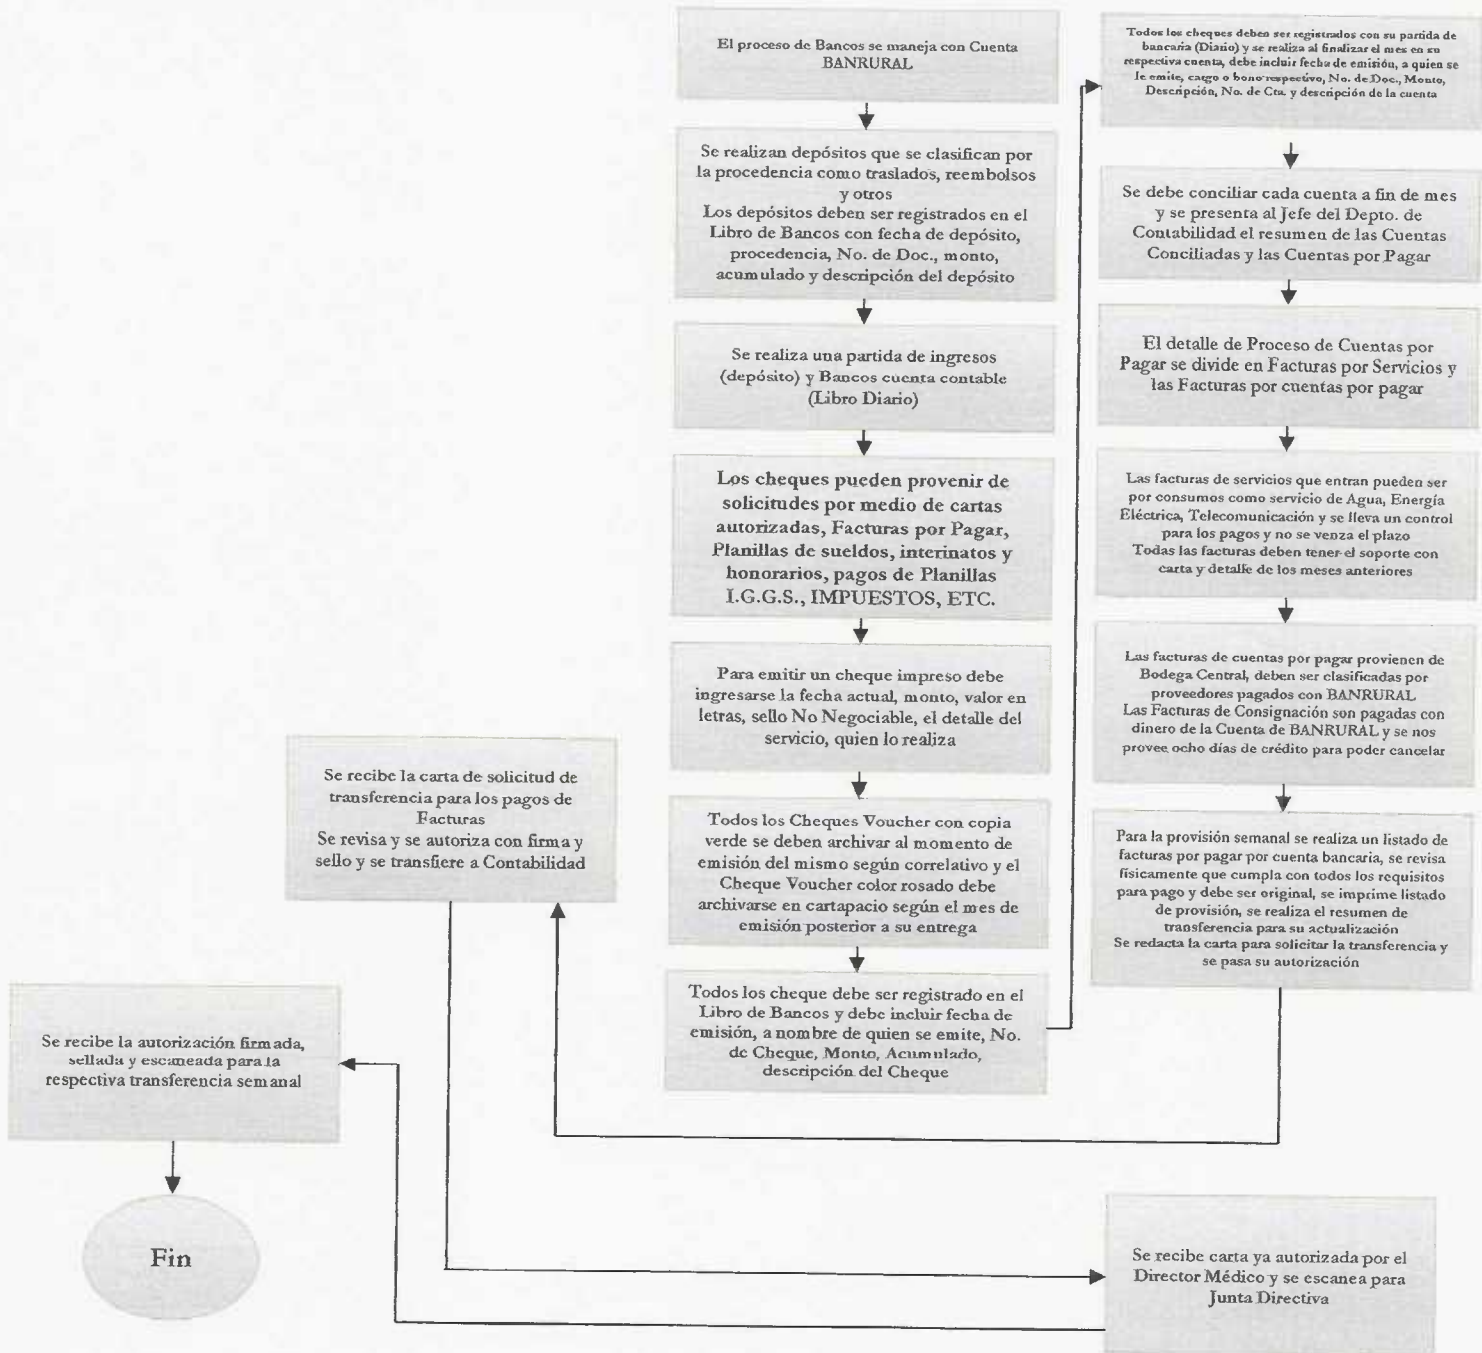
El proceso de Bancos se maneja con Cuenta BANRURAL

Se realizan depósitos que se clasifican por la procedencia como traslados, reembolsos y otros
Los depósitos deben ser registrados en el Libro de Bancos con fecha de depósito, procedencia, No. de Doc., monto, acumulado y descripción del depósito

Se realiza una partida de ingresos (depósito) y Bancos cuenta contable (Libro Diario)

Los cheques pueden provenir de solicitudes por medio de cartas autorizadas, Facturas por Pagar, Planillas de sueldos, interinatos y honorarios, pagos de Planillas I.G.G.S., IMPUESTOS, ETC.

Para emitir un cheque impreso debe ingresarse la fecha actual, monto, valor en letras, sello No Negociable, el detalle del servicio, quien lo realiza

Todos los Cheques Voucher con copia verde se deben archivar al momento de emisión del mismo según correlativo y el Cheque Voucher color rosado debe archivarse en cartapacio según el mes de emisión posterior a su entrega

Todos los cheque debe ser registrado en el Libro de Bancos y debe incluir fecha de emisión, a nombre de quien se emite, No. de Cheque, Monto, Acumulado, descripción del Cheque

Todos los cheques deben ser registrados con su partida de bancaria (Diario) y se realiza al finalizar el mes en su respectiva cuenta, debe incluir fecha de emisión, a quien se le emite, cargo o bono respectivo, No. de Doc., Monto, Descripción, No. de Cta. y descripción de la cuenta

Se debe conciliar cada cuenta a fin de mes y se presenta al Jefe del Depto. de Contabilidad el resumen de las Cuentas Conciliadas y las Cuentas por Pagar

El detalle de Proceso de Cuentas por Pagar se divide en Facturas por Servicios y las Facturas por cuentas por pagar

Las facturas de servicios que entran pueden ser por consumos como servicio de Agua, Energía Eléctrica, Telecomunicación y se lleva un control para los pagos y no se venza el plazo
Todas las facturas deben tener el soporte con carta y detalle de los meses anteriores

Las facturas de cuentas por pagar provienen de Bodega Central, deben ser clasificadas por proveedores pagados con BANRURAL
Las Facturas de Consignación son pagadas con dinero de la Cuenta de BANRURAL y se nos provee ocho días de crédito para poder cancelar

Para la provisión semanal se realiza un listado de facturas por pagar por cuenta bancaria, se revisa físicamente que cumpla con todos los requisitos para pago y debe ser original, se imprime listado de provisión, se realiza el resumen de transferencia para su actualización
Se redacta la carta para solicitar la transferencia y se pasa su autorización

Se recibe la carta de solicitud de transferencia para los pagos de Facturas
Se revisa y se autoriza con firma y sello y se transfiere a Contabilidad

Se recibe carta ya autorizada por el Director Médico y se escanea para Junta Directiva

Se recibe la autorización firmada, sellada y escaneada para la respectiva transferencia semanal

Fin